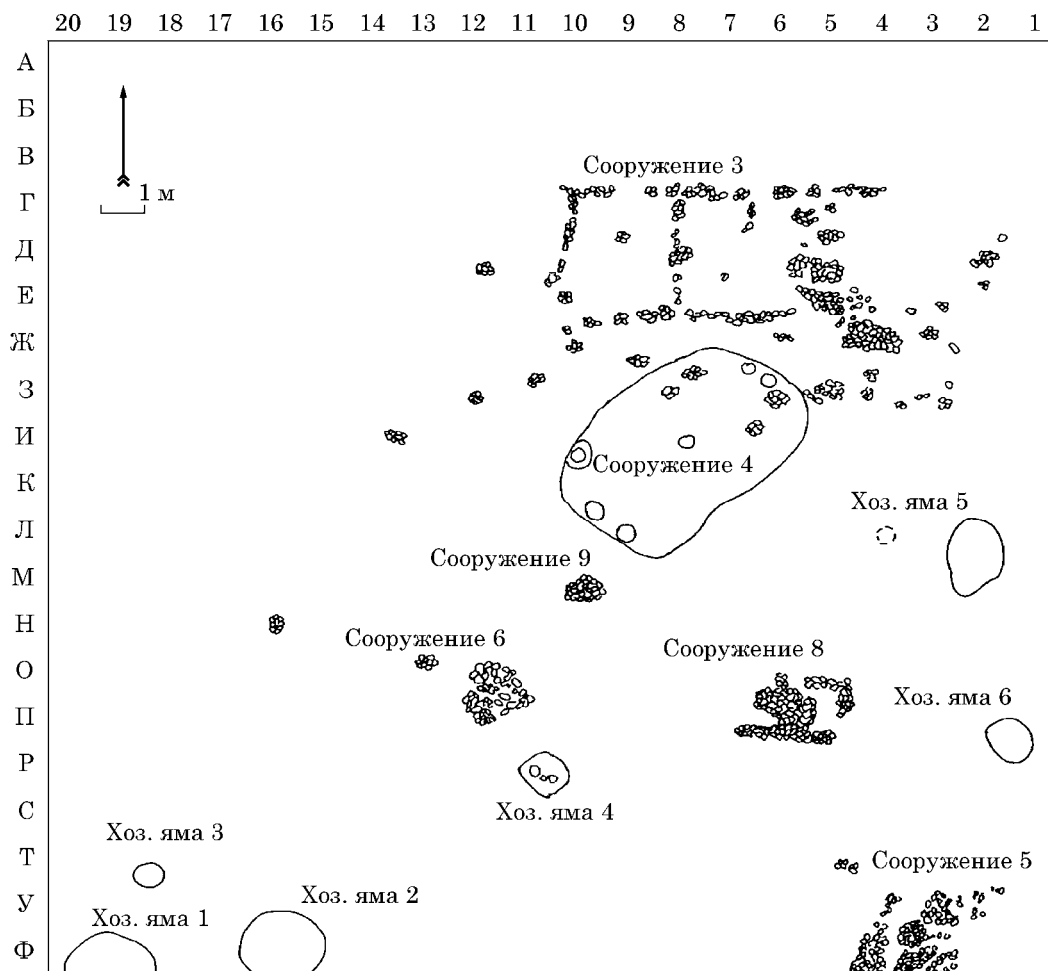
20 19 18 17 16 15 14 13 12 11 10 9 8 7 6 5 4 3 2 1

А
Б
В
Г
Д
Е
Ж
З
И
К
Л
М
Н
О
П
Р
С
Т
У
Ф

1 м

Сооружение 3

Сооружение 4

Хоз. яма 5

Сооружение 9

Сооружение 6

Сооружение 8

Хоз. яма 6

Хоз. яма 4

Хоз. яма 3

Сооружение 5

Хоз. яма 2

Хоз. яма 1